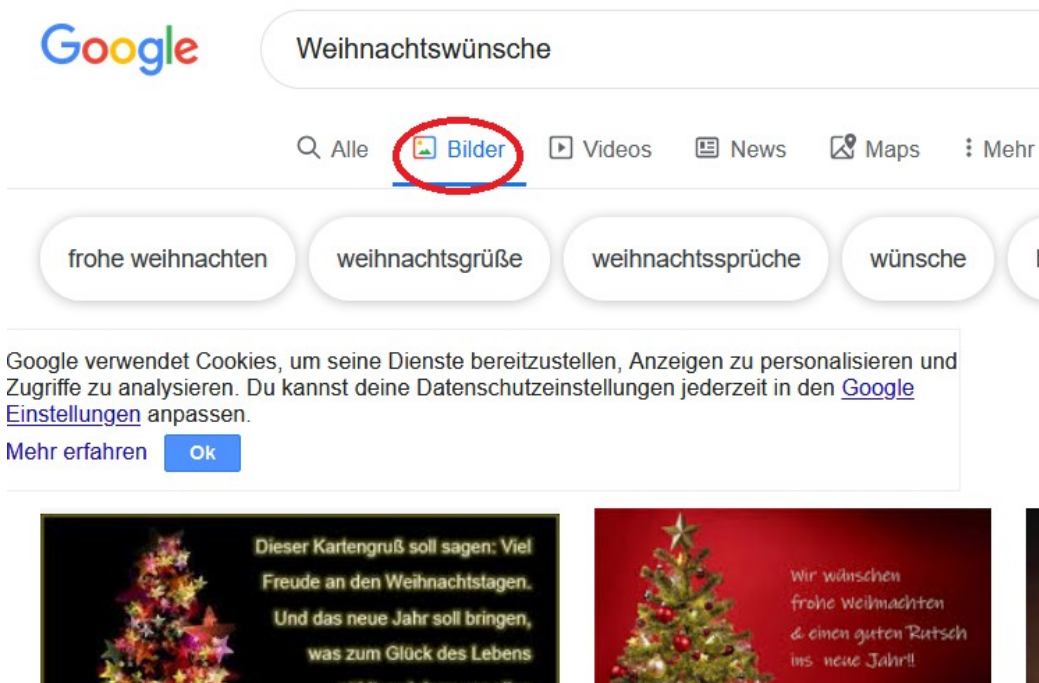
Google

Weihnachtswünsche

Alle Bilder Videos News Maps Mehr

frohe weihnachten weihnachtsgrüße weihnachtssprüche wünsche

Google verwendet Cookies, um seine Dienste bereitzustellen, Anzeigen zu personalisieren und Zugriffe zu analysieren. Du kannst deine Datenschutzeinstellungen jederzeit in den Google Einstellungen anpassen.

Mehr erfahren Ok

Dieser Kartengruß soll sagen: Viel Freude an den Weihnachtstagen. Und das neue Jahr soll bringen, was zum Glück des Lebens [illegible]

Wir wünschen frohe Weihnachten & einen guten Rutsch ins neue Jahr!!